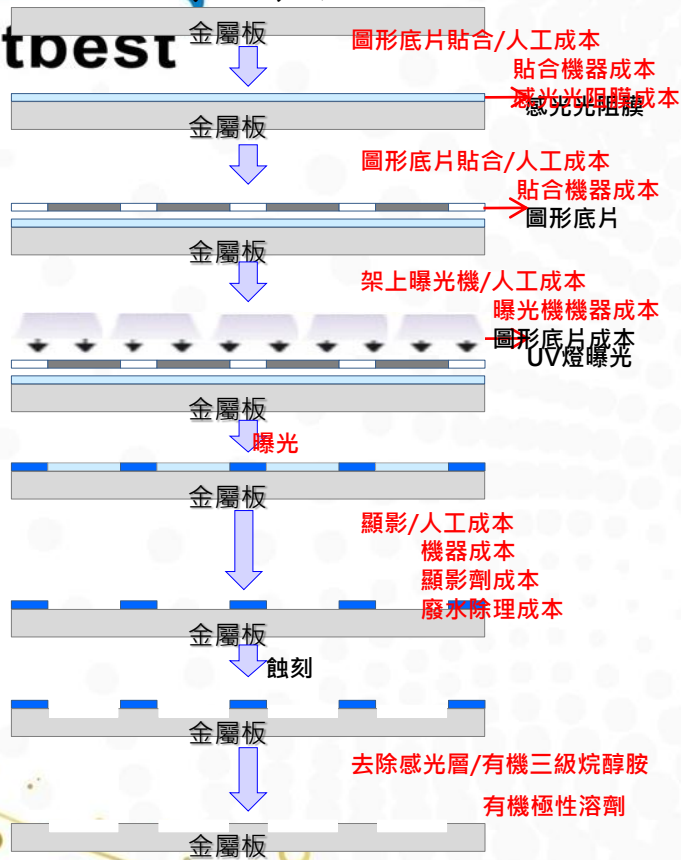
tbest

金屬板

圖形底片貼合/人工成本
貼合機器成本
感光光阻膜成本
感光光阻膜

金屬板

圖形底片貼合/人工成本
貼合機器成本
圖形底片

金屬板

架上曝光機/人工成本
曝光機機器成本
圖形底片成本
UV燈曝光

金屬板

曝光

金屬板

顯影/人工成本
機器成本
顯影劑成本
廢水除理成本

金屬板

蝕刻

金屬板

去除感光層/有機三級烷醇胺
有機極性溶劑

金屬板